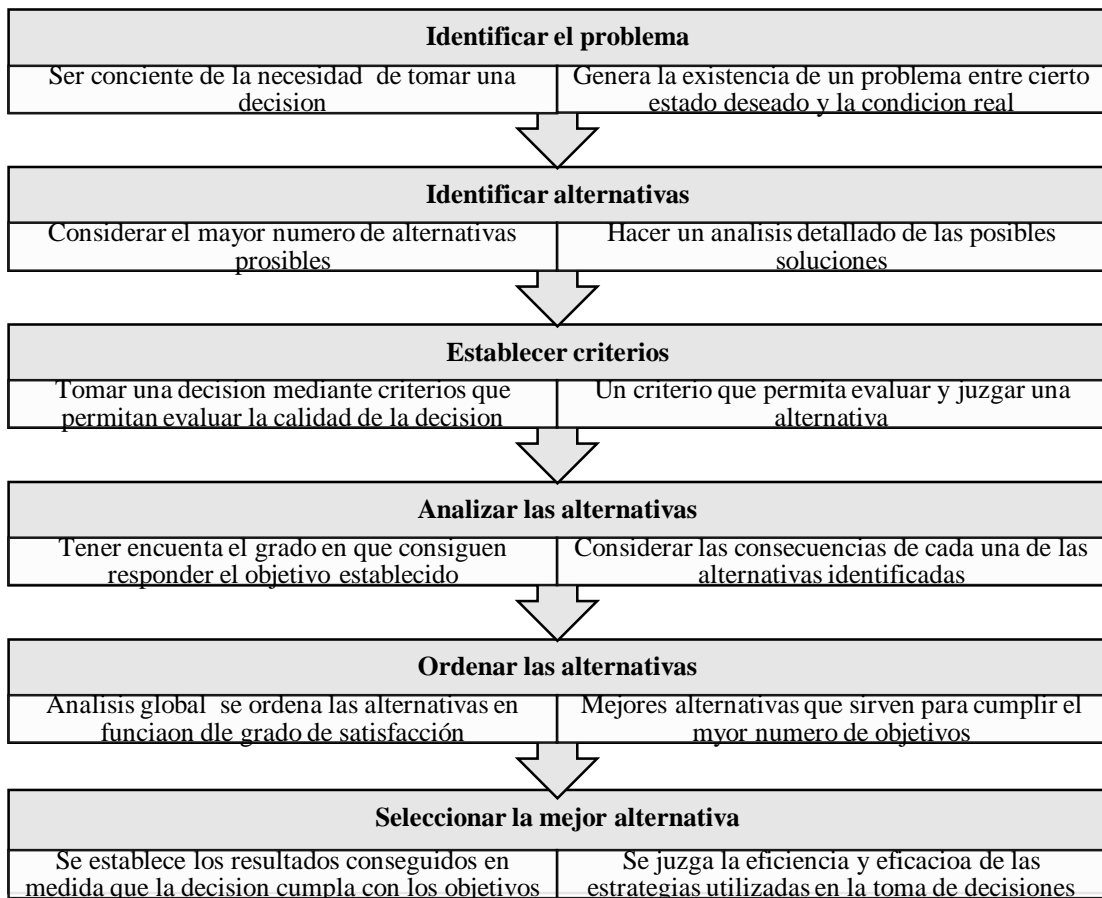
Identificar el problema

Ser conciente de la necesidad de tomar una decision

Genera la existencia de un problema entre cierto estado deseado y la condicion real

Identificar alternativas

Considerar el mayor numero de alternativas prosibles

Hacer un analisis detallado de las posibles soluciones

Establecer criterios

Tomar una decision mediante criterios que permitan evaluar la calidad de la decision

Un criterio que permita evaluar y juzgar una alternativa

Analizar las alternativas

Tener encuenta el grado en que consiguen responder el objetivo establecido

Considerar las consecuencias de cada una de las alternativas identificadas

Ordenar las alternativas

Analisis global se ordena las alternativas en funciaon dle grado de satisfacción

Mejores alternativas que sirven para cumplir el myor numero de objetivos

Seleccionar la mejor alternativa

Se establece los resultados conseguidos en medida que la decision cumpla con los objetivos

Se juzga la eficiencia y eficacioa de las estrategias utilizadas en la toma de decisiones